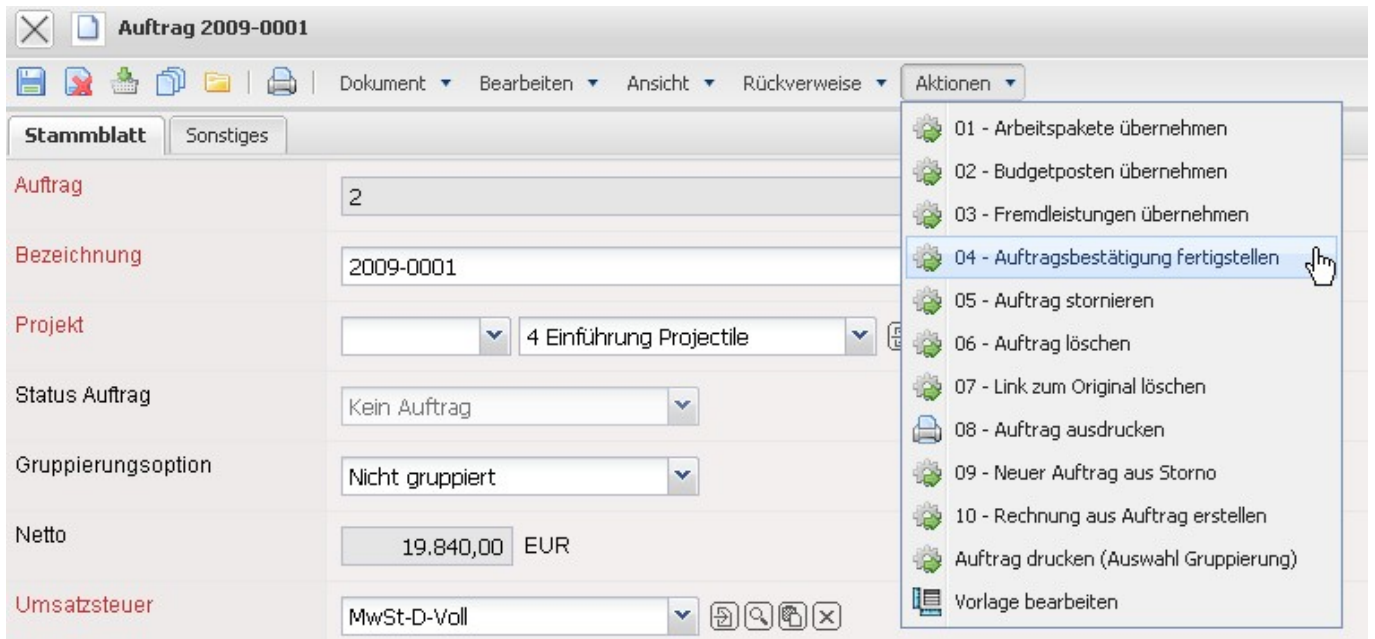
Auftrag 2009-0001

Dokument ▾ Bearbeiten ▾ Ansicht ▾ Rückverweise ▾ Aktionen ▾

Stammblatt Sonstiges

Auftrag 2

Bezeichnung 2009-0001

Projekt 4 Einführung Projectile

Status Auftrag Kein Auftrag

Gruppierungsoption Nicht gruppiert

Netto 19.840,00 EUR

Umsatzsteuer MwSt-D-Voll

01 - Arbeitspakete übernehmen
02 - Budgetposten übernehmen
03 - Fremdleistungen übernehmen
04 - Auftragsbestätigung fertigstellen
05 - Auftrag stornieren
06 - Auftrag löschen
07 - Link zum Original löschen
08 - Auftrag ausdrucken
09 - Neuer Auftrag aus Storno
10 - Rechnung aus Auftrag erstellen
Auftrag drucken (Auswahl Gruppierung)
Vorlage bearbeiten